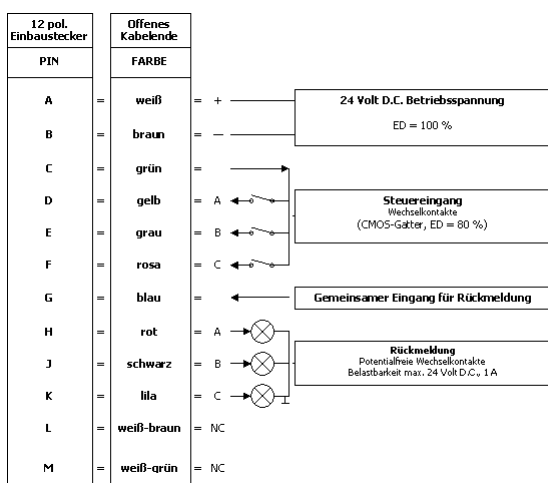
| 12 pol. Einbaustecker | | Offenes Kabelende | |
|---|---|---|---|
| PIN | | FARBE | |
| A | = | weiß | = + |
| B | = | braun | = − |
| C | = | grün | = |
| D | = | gelb | = A |
| E | = | grau | = B |
| F | = | rosa | = C |
| G | = | blau | = |
| H | = | rot | = A |
| J | = | schwarz | = B |
| K | = | lila | = C |
| L | = | weiß-braun | = NC |
| M | = | weiß-grün | = NC |

24 Volt D.C. Betriebsspannung
ED = 100 %

Steuereingang
Wechselkontakte
(CMOS-Gatter, ED = 80 %)

Gemeinsamer Eingang für Rückmeldung

Rückmeldung
Potentialfreie Wechselkontakte
Belastbarkeit max. 24 Volt D.C., 1 A